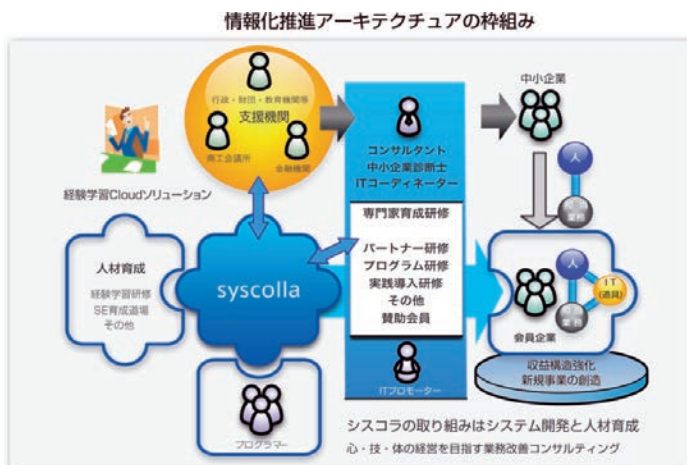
情報化推進アーキテクチュアの枠組み

行政・財団・教育機関等

支援機関

商工会議所

金融機関

経験学習Cloudソリューション

コンサルタント
中小企業診断士
ITコーディネーター

中小企業

人

業務

人材育成

経験学習研修
SE育成道場
その他

syscolla

専門家育成研修

パートナー研修
プログラム研修
実践導入研修
その他
賛助会員

人

IT（道具）

業務

会員企業

収益構造強化
新規事業の創造

ITプロモーター

プログラマー

シスコラの取り組みはシステム開発と人材育成
心・技・体の経営を目指す業務改善コンサルティング